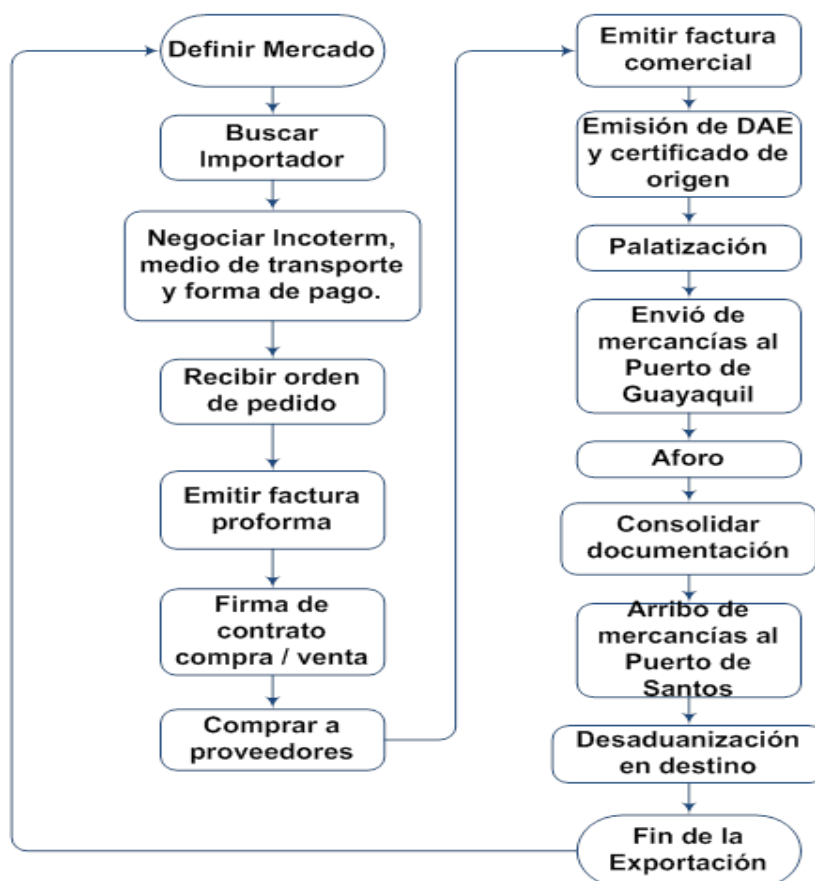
Definir Mercado

Buscar Importador

Negociar Incoterm, medio de transporte y forma de pago.

Recibir orden de pedido

Emitir factura proforma

Firma de contrato compra / venta

Comprar a proveedores

Emitir factura comercial

Emisión de DAE y certificado de origen

Palatización

Envió de mercancías al Puerto de Guayaquil

Aforo

Consolidar documentación

Arribo de mercancías al Puerto de Santos

Desaduanización en destino

Fin de la Exportación